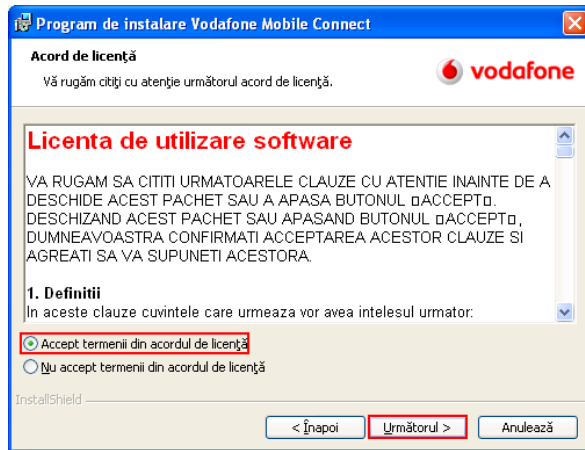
Program de instalare Vodafone Mobile Connect

Acord de licenţă

Vă rugăm citiţi cu atenţie următorul acord de licenţă.

vodafone

Licenta de utilizare software

VA RUGAM SA CITITI URMATOARELE CLAUZE CU ATENTIE INAINTE DE A DESCHIDE ACEST PACHET SAU A APASA BUTONUL ▯ACCEPT▯. DESCHIZAND ACEST PACHET SAU APASAND BUTONUL ▯ACCEPT▯, DUMNEAVOASTRA CONFIRMATI ACCEPTAREA ACESTOR CLAUZE SI AGREATI SA VA SUPUNETI ACESTORA.

1. Definitii

In aceste clauze cuvintele care urmeaza vor avea intelesul urmator:

Accept termenii din acordul de licenţă

Nu accept termenii din acordul de licenţă

InstallShield

< Înapoi

Următorul >

Anulează